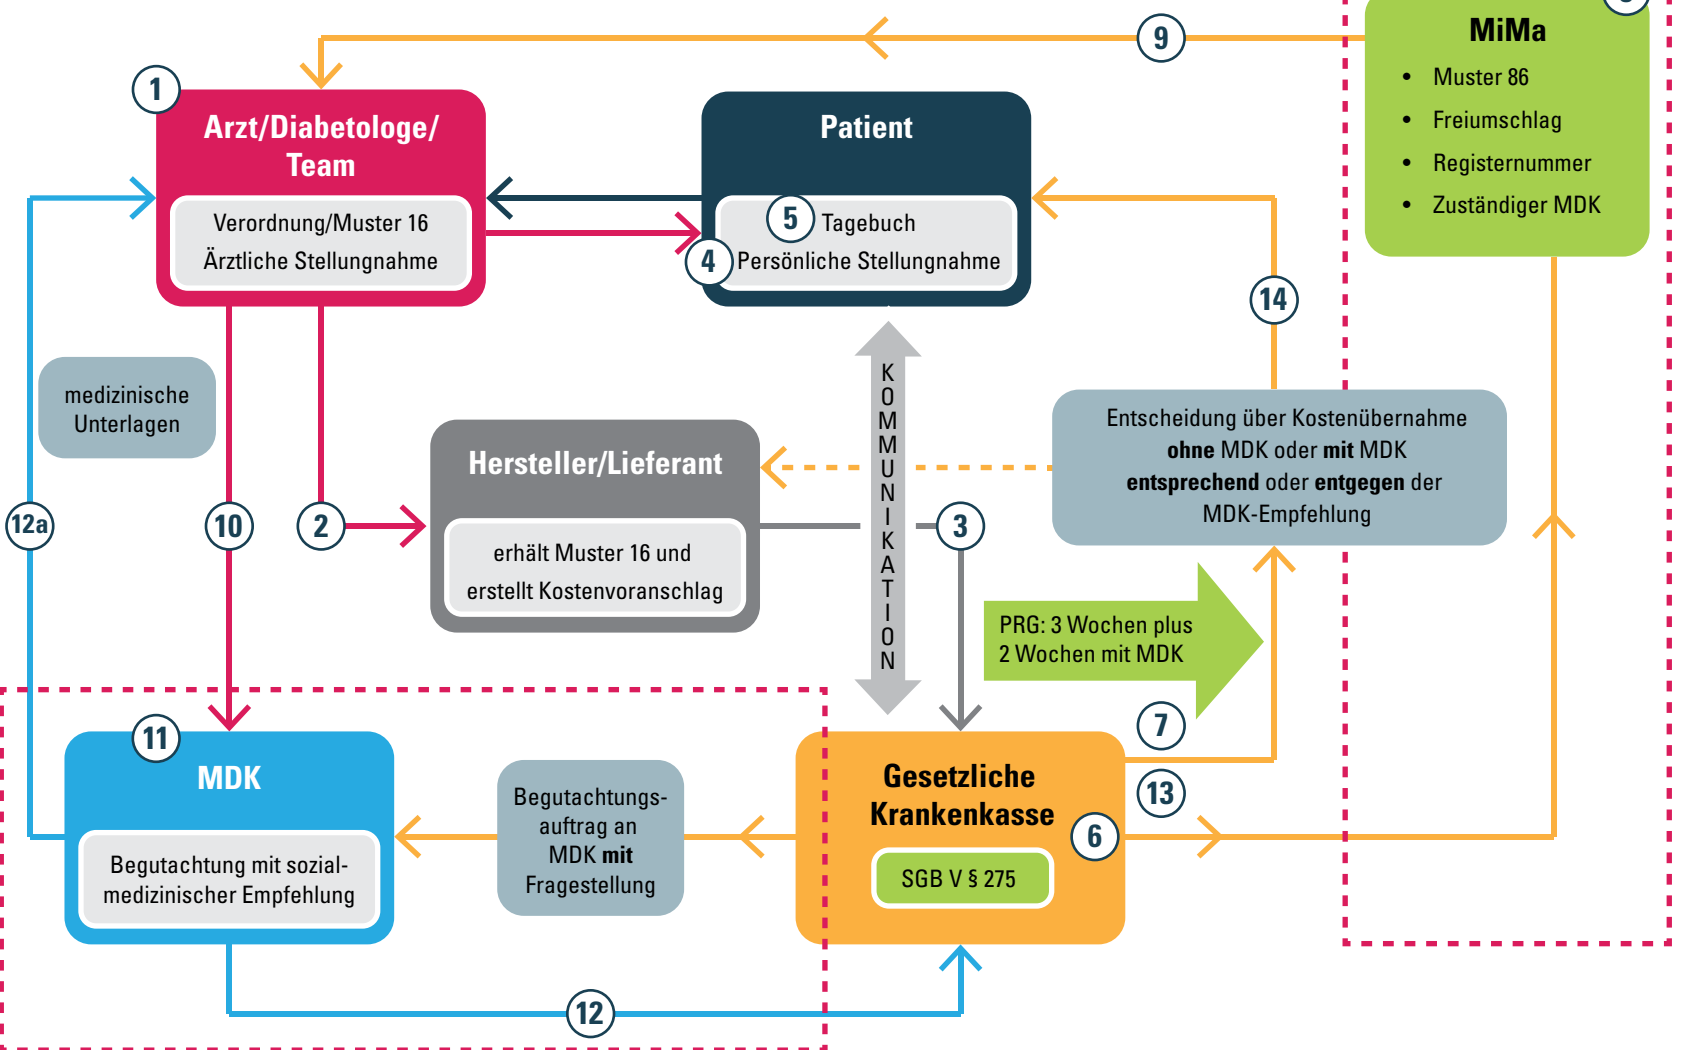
9

MiMa

- Muster 86
- Freiumschlag
- Registernummer
- Zuständiger MDK

1

Arzt/Diabetologe/ Team

Verordnung/Muster 16
Ärztliche Stellungnahme

Patient

5 Tagebuch
4 Persönliche Stellungnahme

14

medizinische Unterlagen

KOMMUNIKATION

Hersteller/Lieferant

erhält Muster 16 und erstellt Kostenvoranschlag

Entscheidung über Kostenübernahme **ohne** MDK oder **mit** MDK **entsprechend** oder **entgegen** der MDK-Empfehlung

12a

10

2

3

PRG: 3 Wochen plus 2 Wochen mit MDK

7

11

MDK

Begutachtung mit sozial-medizinischer Empfehlung

Begutachtungs-auftrag an MDK **mit** Fragestellung

Gesetzliche Krankenkasse

SGB V § 275

13

6

12